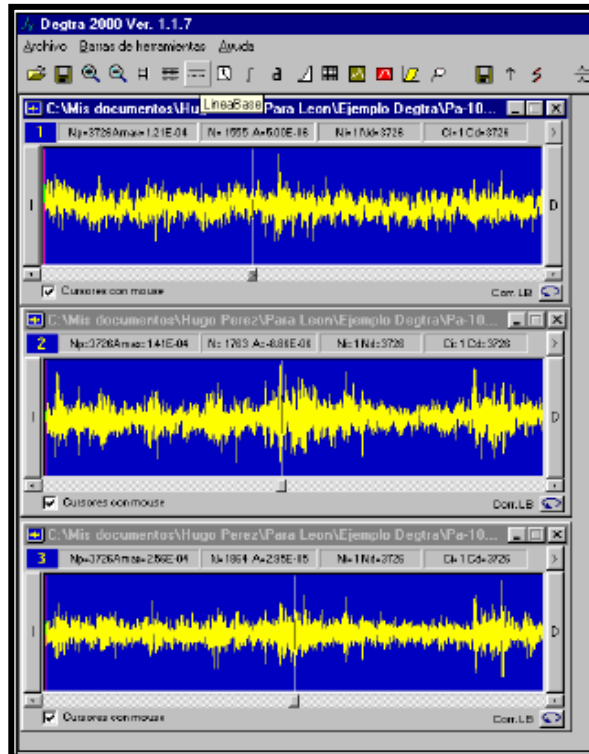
Degtra 2000 Ver. 1.1.7

Archivo Barras de herramientas Ayuda

LineaBase

C:\Mis documentos\Hugo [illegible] Para Leon\Ejemplo Degtra\Pa-10...

1 Np=3726Amax=1.21E-04 | N=1655 A=5.00E-05 | Ni=1Nd=3726 | Ci=1Cd=3726

I D

Cursores con mouse Corr.LB

C:\Mis documentos\Hugo Perez\Para Leon\Ejemplo Degtra\Pa-10...

2 Np=3726Amax=1.41E-04 | N=1783 A=-8.86E-05 | Ni=1Nd=3726 | Ci=1Cd=3726

I D

Cursores con mouse Corr.LB

C:\Mis documentos\Hugo Perez\Para Leon\Ejemplo Degtra\Pa-10...

3 Np=3726Amax=2.56E-04 | N=1864 A=2.95E-05 | Ni=1Nd=3726 | Ci=1Cd=3726

I D

Cursores con mouse Corr.LB